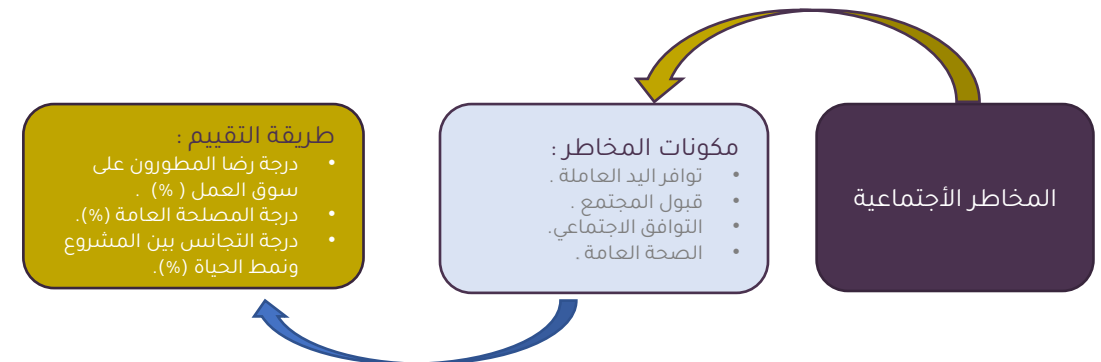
المخاطر الأجتماعية

مكونات المخاطر :
• توافر اليد العاملة .
• قبول المجتمع .
• التوافق الاجتماعي.
• الصحة العامة .

طريقة التقييم :
• درجة رضا المطورون على سوق العمل ( %) .
• درجة المصلحة العامة (%).
• درجة التجانس بين المشروع ونمط الحياة (%).